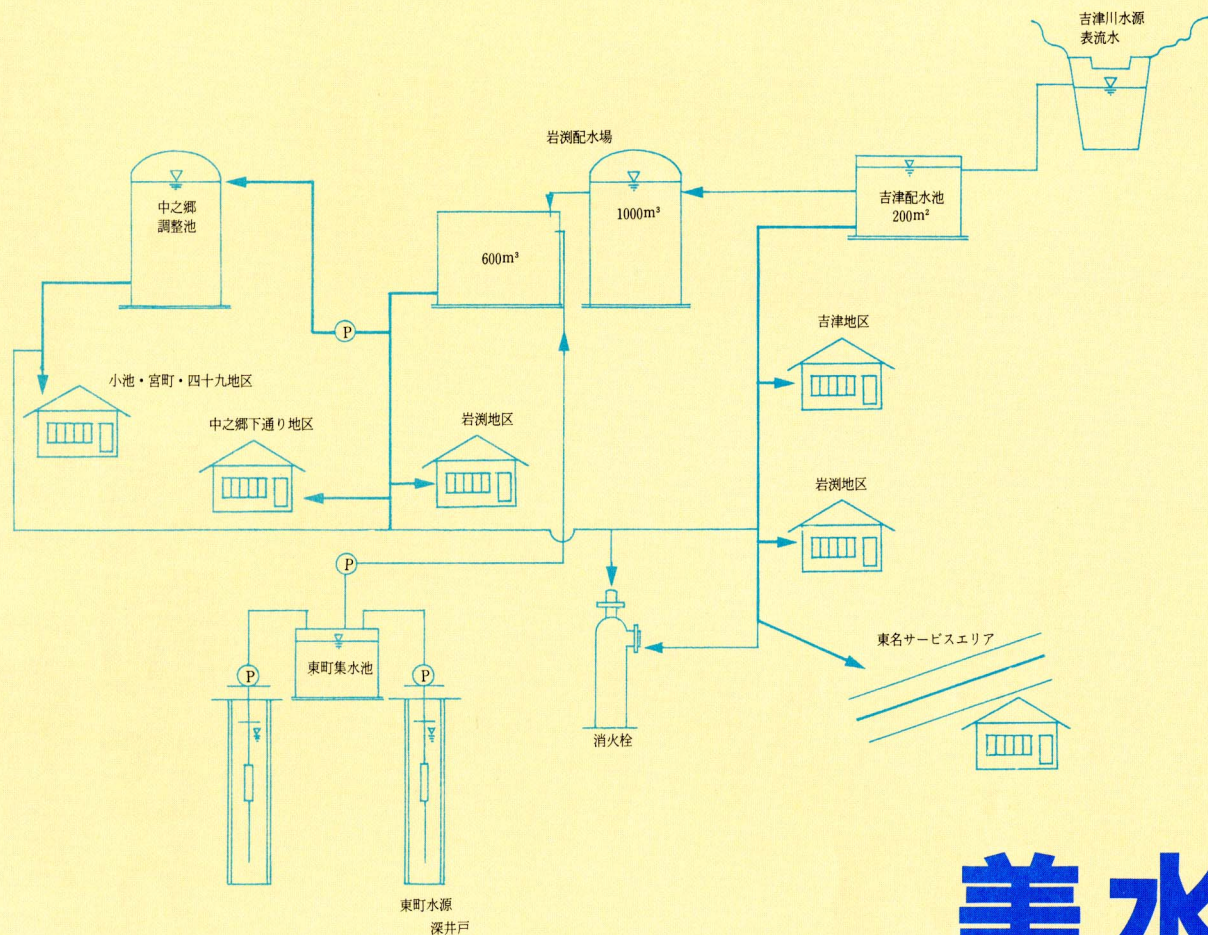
吉津川水源
表流水

岩渕配水場

中之郷
調整池

1000m³

吉津配水池
200m²

600m³

P

吉津地区

小池・宮町・四十九地区

中之郷下通り地区

岩渕地区

岩渕地区

P

東名サービスエリア

P

東町集水池

P

消火栓

東町水源
深井戸

美水